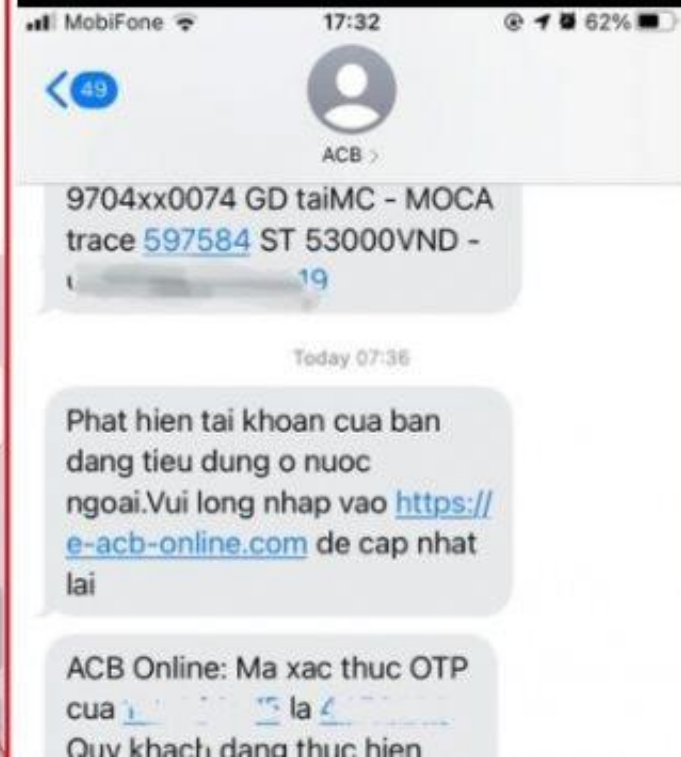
MobiFone 17:32 62%

49

ACB >

9704xx0074 GD taiMC - MOCA trace 597584 ST 53000VND - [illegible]19

Today 07:36

Phat hien tai khoan cua ban dang tieu dung o nuoc ngoai.Vui long nhap vao https://e-acb-online.com de cap nhat lai

ACB Online: Ma xac thuc OTP cua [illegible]5 la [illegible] Quy khach dang thuc hien